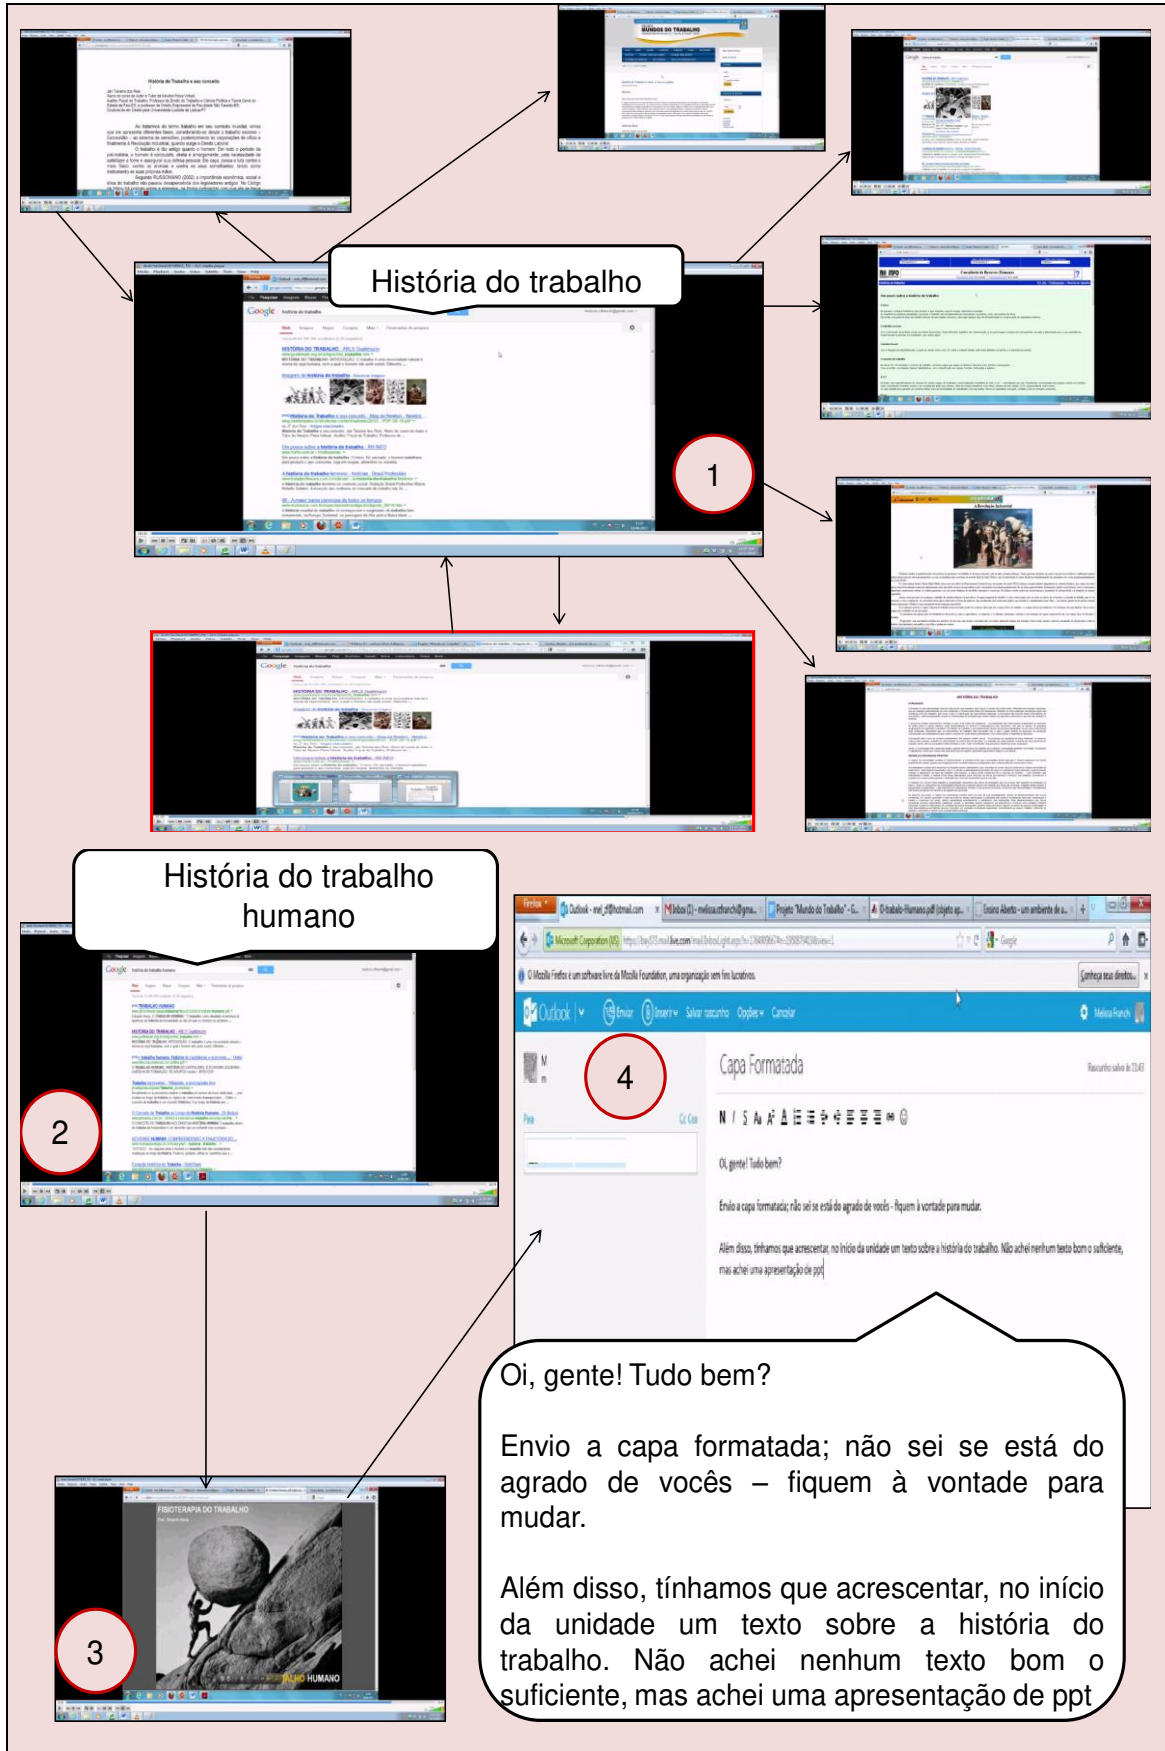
História do trabalho

1

História do trabalho humano

2

3

FISIOTERAPIA DO TRABALHO

4

Capa Formatada

Oi, gente! Tudo bem?

Envio a capa formatada; não sei se está do agrado de vocês – fiquem à vontade para mudar.

Além disso, tínhamos que acrescentar, no início da unidade um texto sobre a história do trabalho. Não achei nenhum texto bom o suficiente, mas achei uma apresentação de ppt